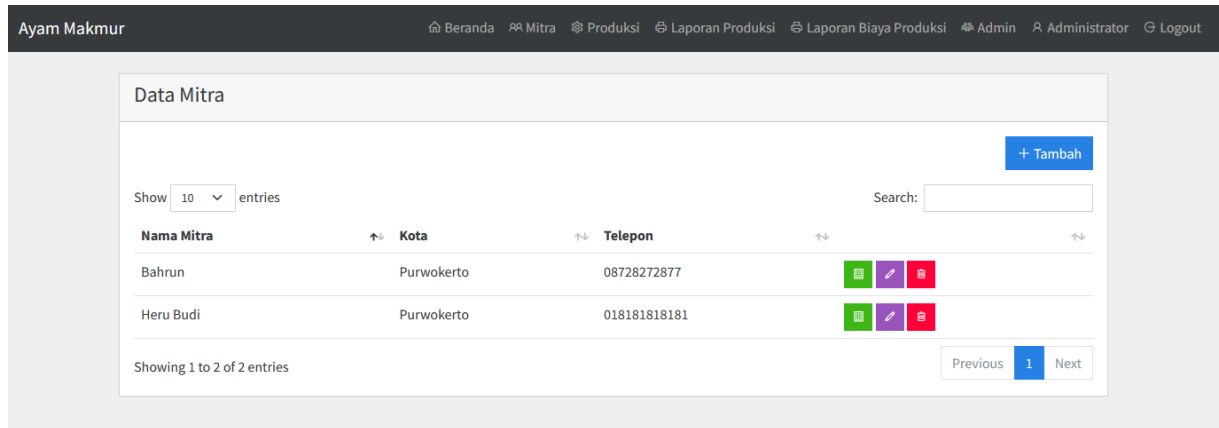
Ayam Makmur

Beranda Mitra Produksi Laporan Produksi Laporan Biaya Produksi Admin Administrator Logout

Data Mitra

+ Tambah

Show 10 entries

Search:

| Nama Mitra | Kota | Telepon | |
|---|---|---|---|
| Bahrun | Purwokerto | 08728272877 | |
| Heru Budi | Purwokerto | 018181818181 | |

Showing 1 to 2 of 2 entries

Previous 1 Next